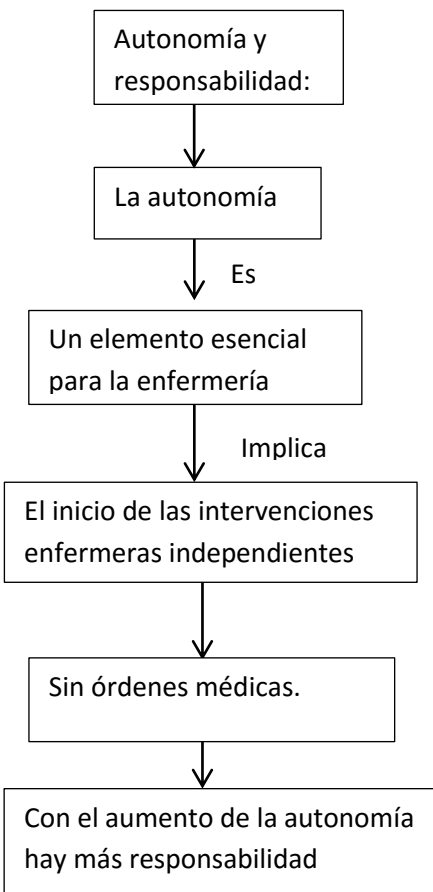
Autonomía y responsabilidad:

La autonomía

Es

Un elemento esencial para la enfermería

Implica

El inicio de las intervenciones enfermeras independientes

Sin órdenes médicas.

Con el aumento de la autonomía hay más responsabilidad